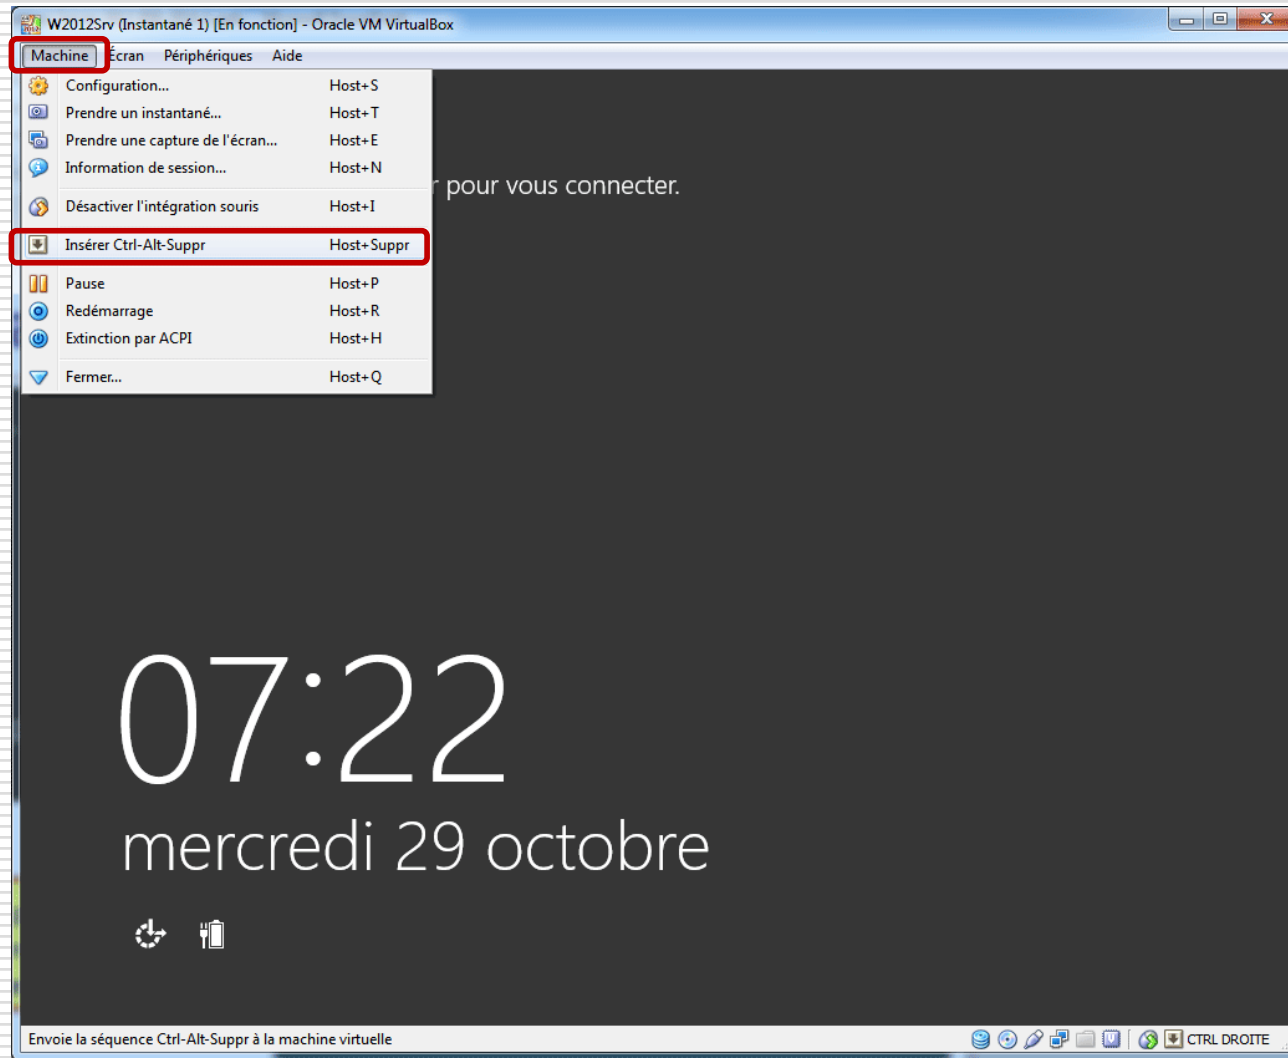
W2012Srv (Instantané 1) [En fonction] - Oracle VM VirtualBox

Machine Écran Périphériques Aide

| | |
|---|---|
| Configuration... | Host+S |
| Prendre un instantané... | Host+T |
| Prendre une capture de l'écran... | Host+E |
| Information de session... | Host+N |
| Désactiver l'intégration souris | Host+I |
| Insérer Ctrl-Alt-Suppr | Host+Suppr |
| Pause | Host+P |
| Redémarrage | Host+R |
| Extinction par ACPI | Host+H |
| Fermer... | Host+Q |

r pour vous connecter.

07:22
mercredi 29 octobre

Envoie la séquence Ctrl-Alt-Suppr à la machine virtuelle

CTRL DROITE